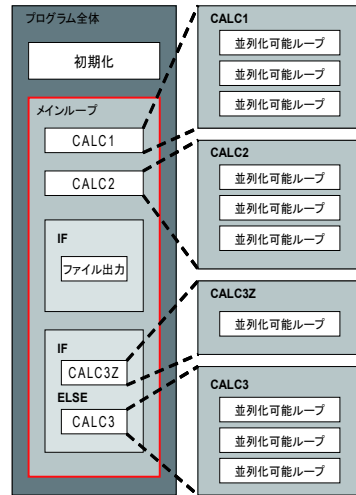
プログラム全体

初期化

メインループ

CALC1

CALC2

IF

ファイル出力

IF

CALC3Z

ELSE

CALC3

CALC1

並列化可能ループ

並列化可能ループ

並列化可能ループ

CALC2

並列化可能ループ

並列化可能ループ

並列化可能ループ

CALC3Z

並列化可能ループ

CALC3

並列化可能ループ

並列化可能ループ

並列化可能ループ